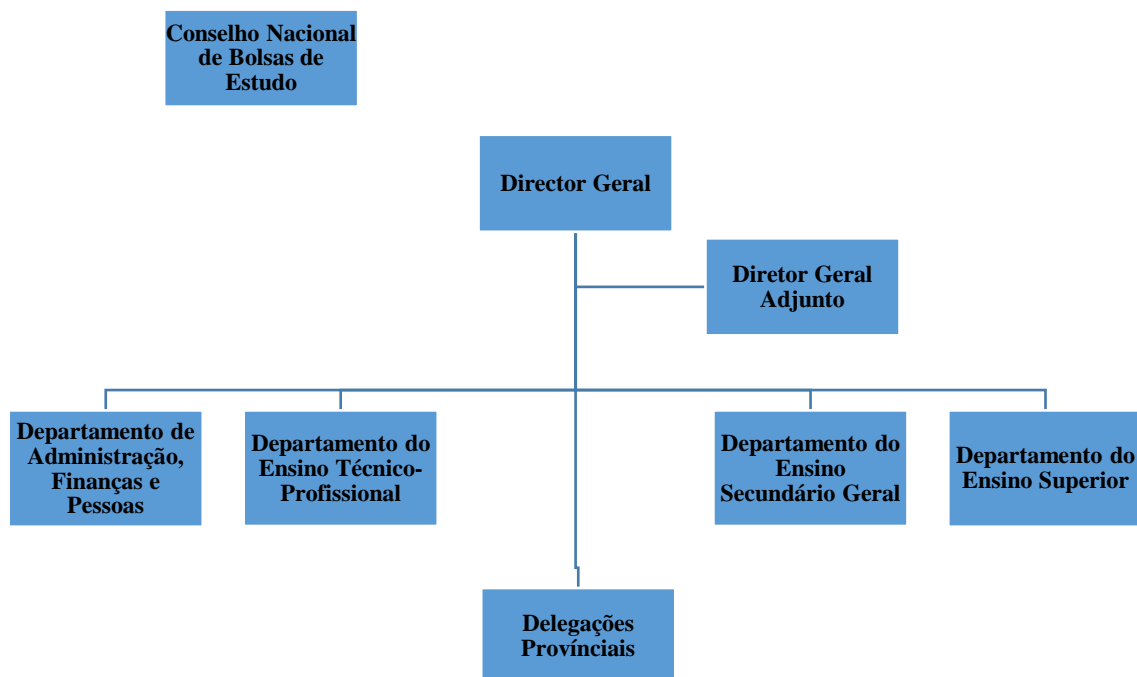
Conselho Nacional de Bolsas de Estudo

Director Geral

Diretor Geral Adjunto

Departamento de Administração, Finanças e Pessoas

Departamento do Ensino Técnico-Profissional

Departamento do Ensino Secundário Geral

Departamento do Ensino Superior

Delegações Provínciais